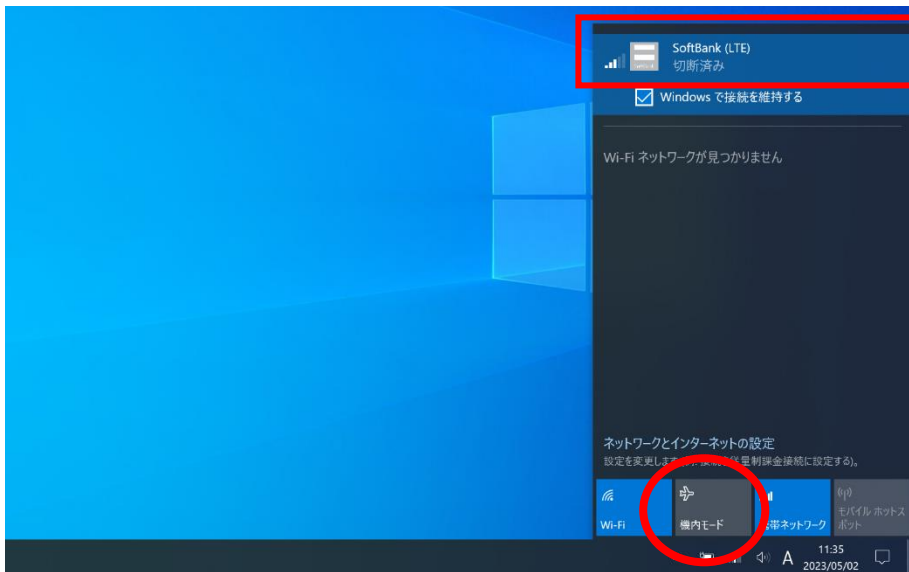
SoftBank (LTE)
切断済み

Windows で接続を維持する

Wi-Fi ネットワークが見つかりません

ネットワークとインターネットの設定
設定を変更します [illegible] 接続を従量制課金接続に設定する)。

Wi-Fi

機内モード

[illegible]帯ネットワーク

モバイル ホットスポット

A

11:35
2023/05/02